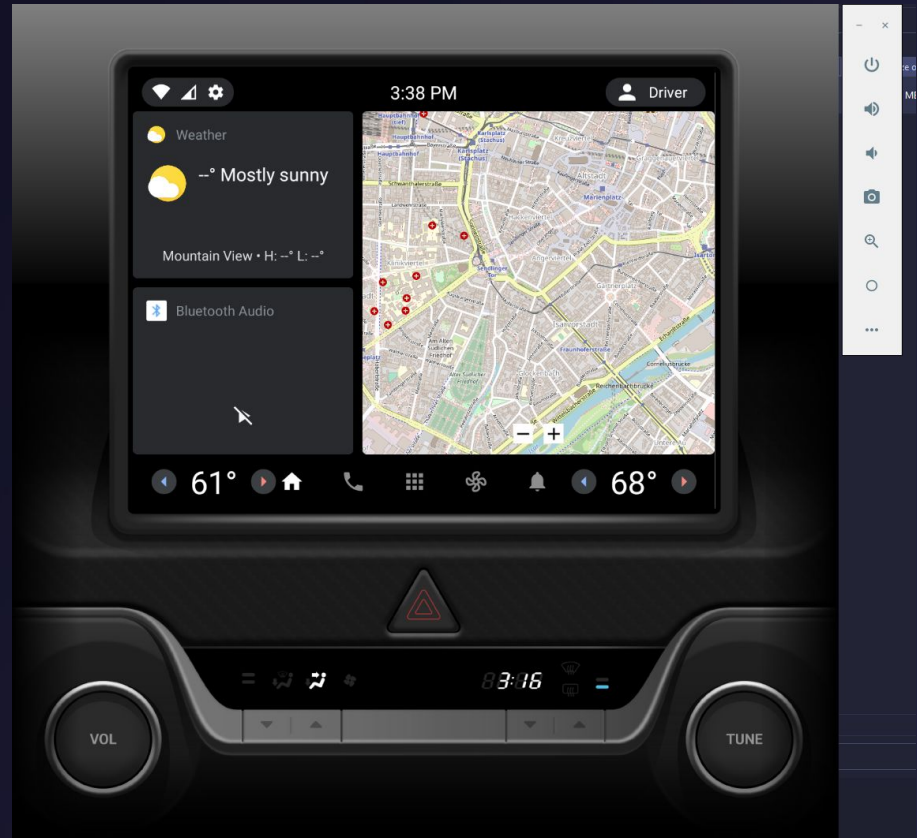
3:38 PM

Driver

Weather

--° Mostly sunny

Mountain View • H: --° L: --°

Bluetooth Audio

Karlsplatz (Stachus)

Altstadt

Marienplatz

Sendlinger Tor

Angerviertel

Gärtnerplatz

Fraunhoferstraße

Reichenbachbrücke

Isartor

Hauptbahnhof

− +

61°

68°

3:16

VOL

TUNE